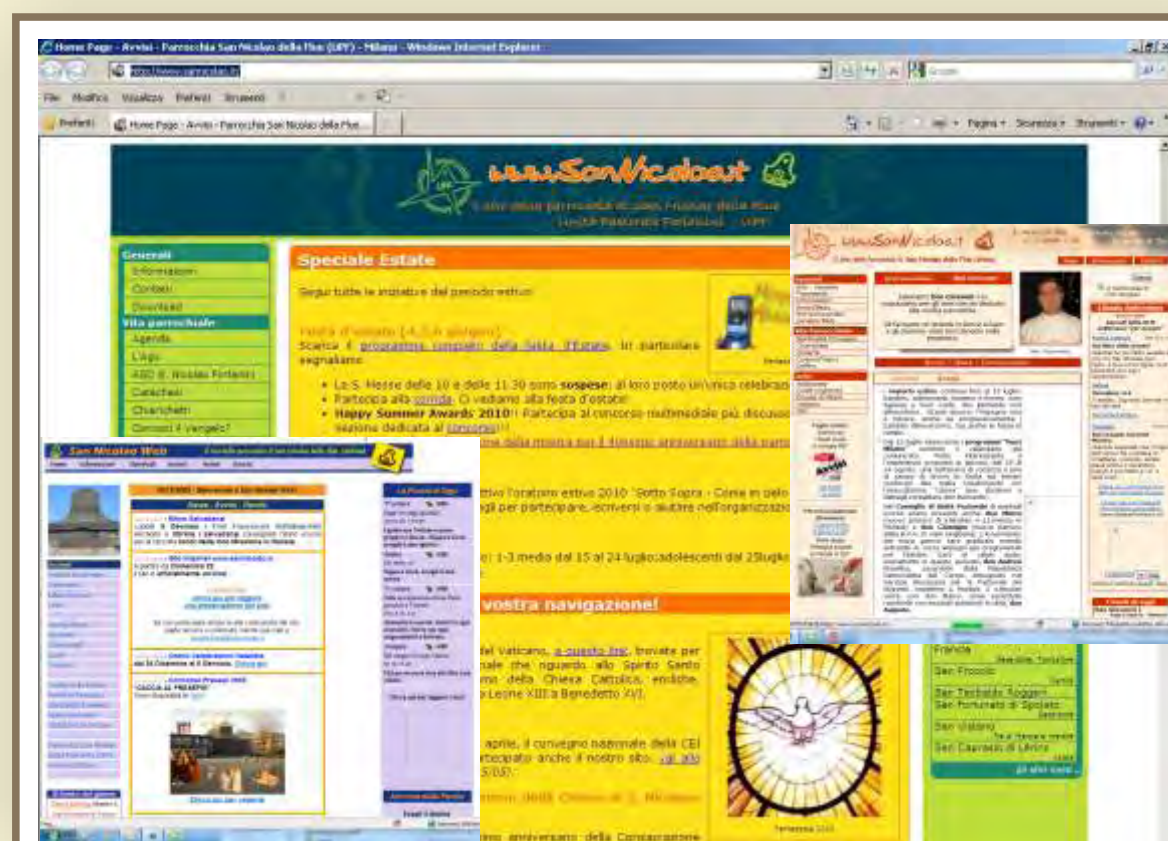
Home Page - Avvisi - Parrocchia San Nicolao della Flue (UPF) - Milano - Windows Internet Explorer

http://www.sannicolao.it

File Modifica Visualizza Preferiti Strumenti ?

Preferiti Home Page - Avvisi - Parrocchia San Nicolao della Flue...

Pagina Sicurezza Strumenti

www.SanNicolao.it

L'oratorio della parrocchia di San Nicolao della Flue
Unità Pastorale Fortanini (UPF)

Generali
Informazioni
Contatti
Download
Vita parrocchiale
Agenda
L'Ago
ASD S. Nicolao Fortanini
Catechesi
Chierichetti
Conosci il Vangelo?

Speciale Estate

Segui tutte le iniziative del periodo estivo:

Festa d'estate (4,5,6 giugno)
Scarica il programma completo della festa d'Estate. In particolare segnaliamo:

La S. Messe delle 10 e delle 11.30 sono sospese: al loro posto un'unica celebrazione
Partecipa alla serata. Ci vediamo alla festa d'estate!
Happy Summer Awards 2010!! Partecipa al concorso multimediale più discusso
sezione dedicata al concorso!!!

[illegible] estivo l'oratorio estivo 2010 "Sotto Sopra - Come in cielo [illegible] per partecipare, iscriversi o aiutare nell'organizzazione

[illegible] 1-3 media dal 15 al 24 luglio;adolescenti dal 25luglio

vostra navigazione!

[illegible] del Vaticano, a questo link, trovate per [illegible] che riguarda allo Spirito Santo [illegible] della Chiesa Cattolica, encicliche, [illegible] Leone XIII a Benedetto XVI.

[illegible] aprile, il convegno nazionale della CEI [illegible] anche il nostro sito: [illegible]

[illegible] della Chiesa di S. Nicolao

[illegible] anniversario della Consacrazione

Francia
San Frocolo
San Teofrasto Reggeri
San Fortunato di Spoleto
San Vitalino
San Casmasio di Utrica
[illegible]

San Nicolao Web

Iscrizione della parrocchia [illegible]

Brochure per San Nicolao

La Parola di Dio

www.SanNicolao.it